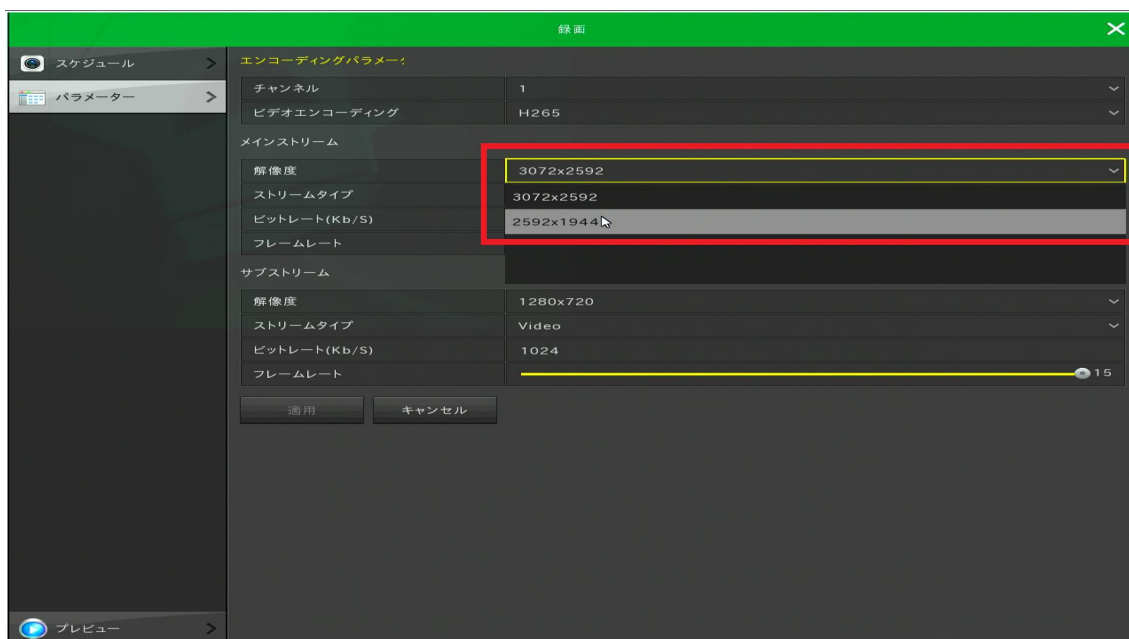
録画

スケジュール
パラメーター

エンコーディングパラメー:

| チャンネル | 1 |
|---|---|
| ビデオエンコーディング | H265 |

メインストリーム

| 解像度 | 3072x2592 |
|---|---|
| ストリームタイプ | 3072x2592 |
| ビットレート(Kb/S) | 2592x1944 |
| フレームレート | |

サブストリーム

| 解像度 | 1280x720 |
|---|---|
| ストリームタイプ | Video |
| ビットレート(Kb/S) | 1024 |
| フレームレート | 15 |

適用
キャンセル

プレビュー